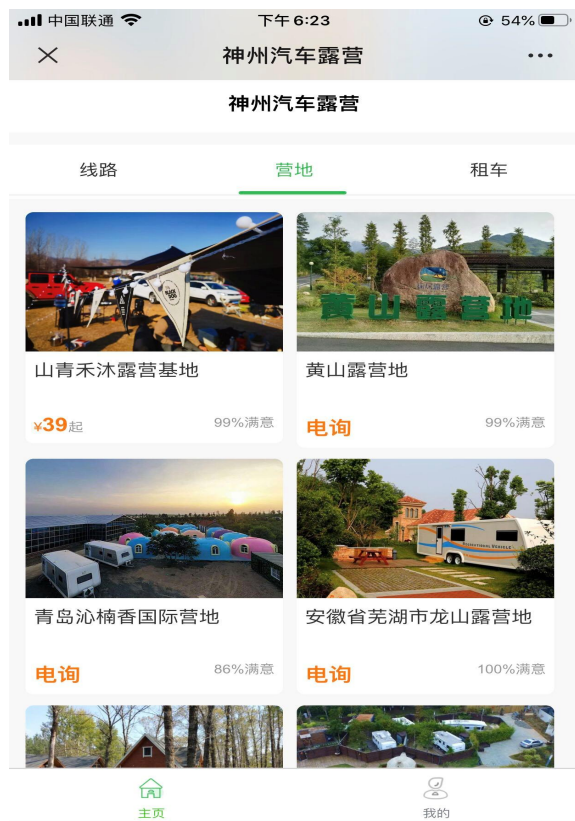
中国联通 下午6:23 54%

神州汽车露营

神州汽车露营

线路 营地 租车

黄山露营地

山青禾沐露营基地
¥39起 99%满意

黄山露营地
电询 99%满意

青岛沁楠香国际营地
电询 86%满意

安徽省芜湖市龙山露营地
电询 100%满意

主页 我的